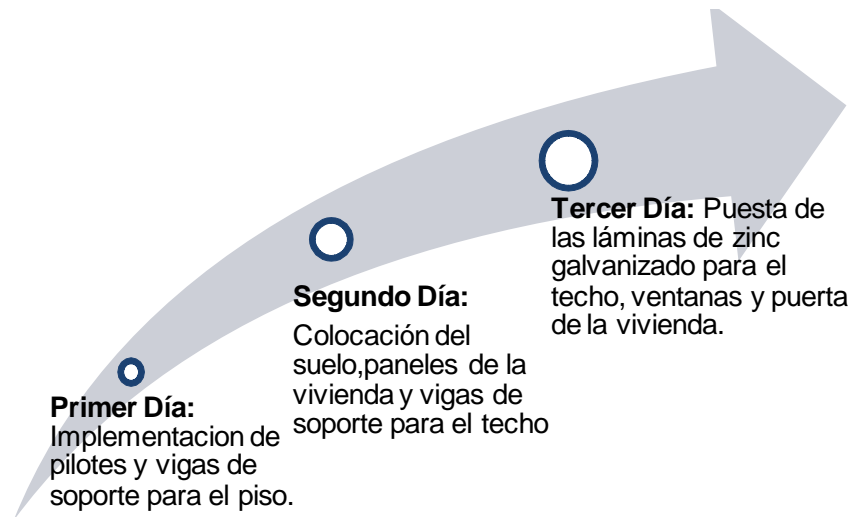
**Primer Día:**
Implementacion de pilotes y vigas de soporte para el piso.

**Segundo Día:**
Colocación del suelo,paneles de la vivienda y vigas de soporte para el techo

**Tercer Día:** Puesta de las láminas de zinc galvanizado para el techo, ventanas y puerta de la vivienda.